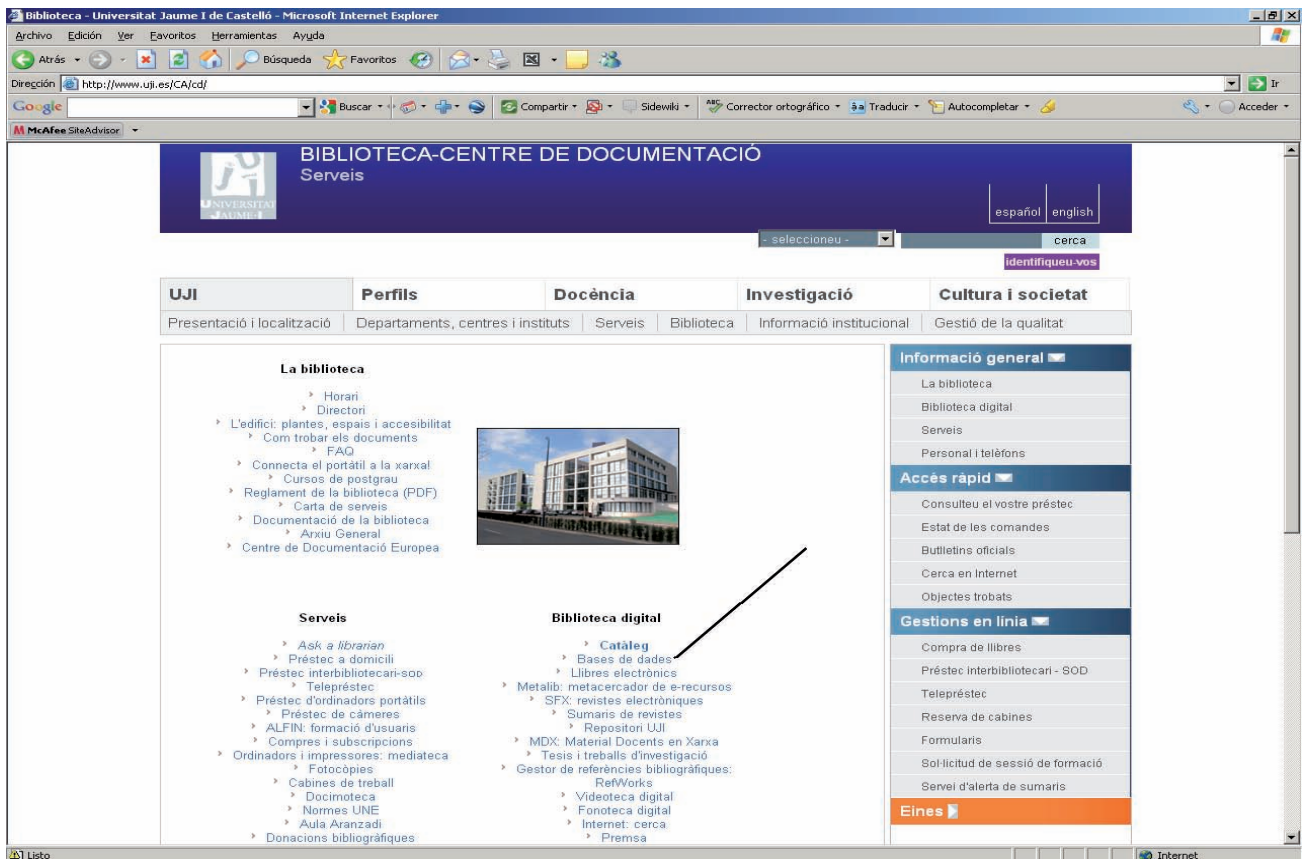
Biblioteca - Universitat Jaume I de Castelló - Microsoft Internet Explorer

Archivo Edición Ver Favoritos Herramientas Ayuda

Atrás Búsqueda Favoritos

Dirección http://www.uji.es/CA/cd/ Ir

Google Buscar Compartir Sidewiki Corrector ortográfico Traducir Autocompletar Acceder

McAfee SiteAdvisor

UNIVERSITAT JAUME I

BIBLIOTECA-CENTRE DE DOCUMENTACIÓ
Serveis

español english

- seleccioneu - cerca

identifiqueu-vos

UJI | Perfils | Docència | Investigació | Cultura i societat

Presentació i localització | Departaments, centres i instituts | Serveis | Biblioteca | Informació institucional | Gestió de la qualitat

La biblioteca

Horari
Directori
L'edifici: plantes, espais i accesibilitat
Com trobar els documents
FAQ
Connecta el portàtil a la xarxa
Cursos de postgrau
Reglament de la biblioteca (PDF)
Carta de serveis
Documentació de la biblioteca
Arxiu General
Centre de Documentació Europea

Serveis

Ask a librarian
Préstec a domicili
Préstec interbibliotecari-SOD
Telepréstec
Préstec d'ordinadors portàtils
Préstec de càmeres
ALFIN: formació d'usuaris
Compres i subscripcions
Ordinadors i impressores: mediateca
Fotocòpies
Cabines de treball
Docimoteca
Normes UNE
Aula Aranzadi
Donacions bibliogràfiques

Biblioteca digital

Catàleg
Bases de dades
Llibres electrònics
Metalib: metacercador de e-recursos
SFX: revistes electròniques
Sumaris de revistes
Repositori UJI
MDX: Material Docents en Xarxa
Tesis i treballs d'investigació
Gestor de referències bibliogràfiques: RefWorks
Videoteca digital
Fonoteca digital
Internet: cerca
Premsa

Informació general
La biblioteca
Biblioteca digital
Serveis
Personal i telèfons

Accés ràpid
Consulteu el vostre préstec
Estat de les comandes
Butlletins oficials
Cerca en Internet
Objectes trobats

Gestions en línia
Compra de llibres
Préstec interbibliotecari - SOD
Telepréstec
Reserva de cabines
Formularis
Sol·licitud de sessió de formació
Servei d'alerta de sumaris

Eines

Listo
Internet